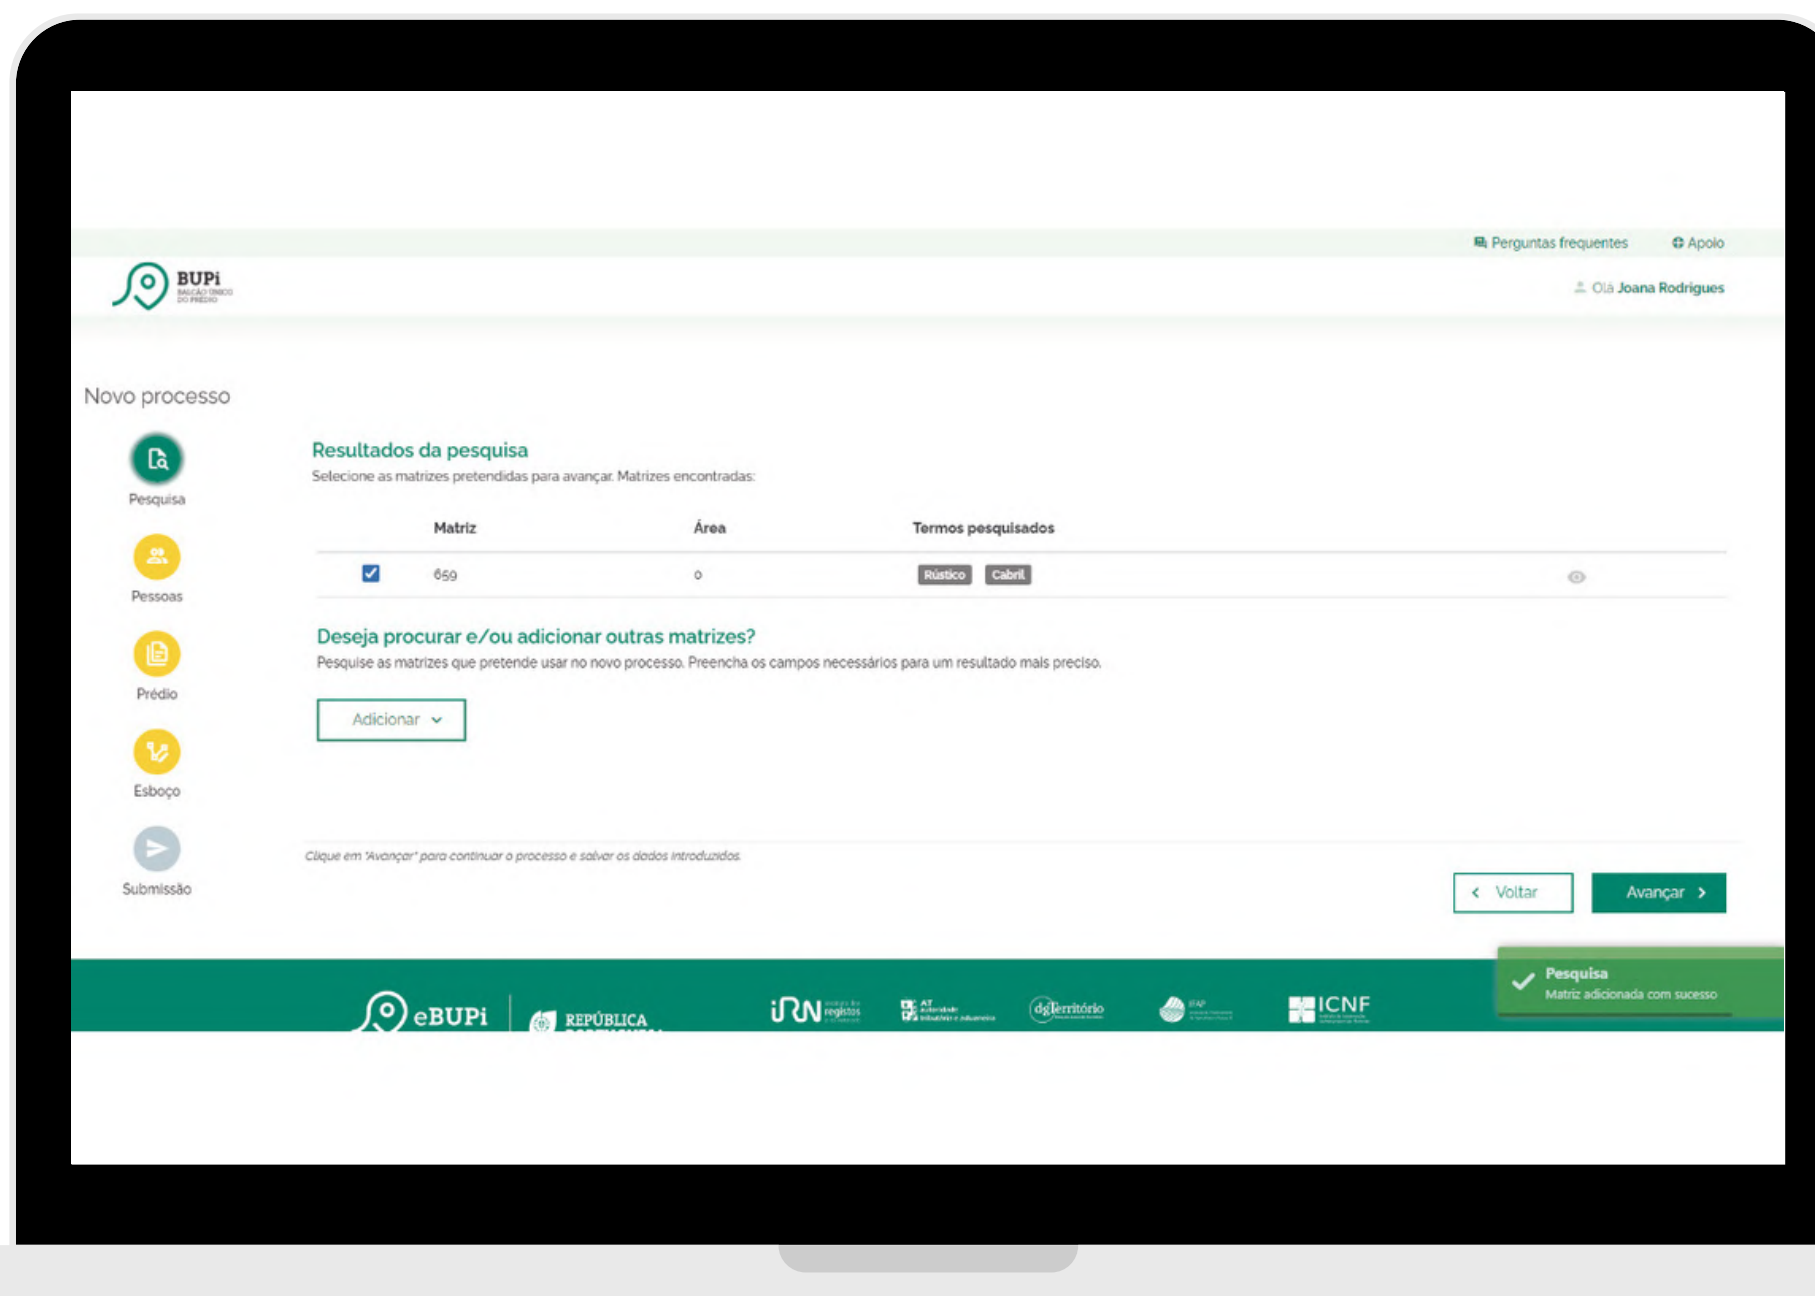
Perguntas frequentes Apoio

BUPi
BALCÃO ÚNICO DO PRÉDIO

Olá Joana Rodrigues

Novo processo

Pesquisa
Pessoas
Prédio
Esboço
Submissão

Resultados da pesquisa
Selecione as matrizes pretendidas para avançar. Matrizes encontradas:

| | Matriz | Área | Termos pesquisados |
|---|---|---|---|
| ☑ | 659 | 0 | Rústico Cabril |

Deseja procurar e/ou adicionar outras matrizes?
Pesquise as matrizes que pretende usar no novo processo. Preencha os campos necessários para um resultado mais preciso.

Adicionar

Clique em 'Avançar' para continuar o processo e salvar os dados introduzidos.

Voltar
Avançar

Pesquisa
Matriz adicionada com sucesso

eBUPi
REPÚBLICA
IRN registos
AT Autoridade Tributária e Aduaneira
dgTerritório
IFAP
ICNF